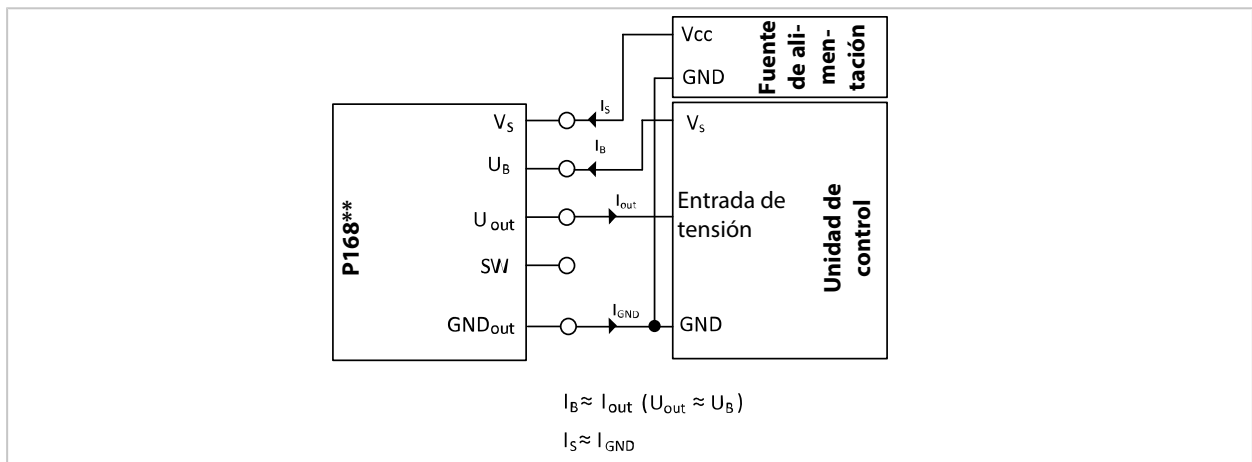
Vcc
GND
Fuente de alimentación

P168**
$V_S$
$U_B$
$U_{out}$
SW
$GND_{out}$

$I_S$
$I_B$
$I_{out}$
$I_{GND}$

$V_S$
Entrada de tensión
GND
Unidad de control

$I_B \approx I_{out}$ $(U_{out} \approx U_B)$

$I_S \approx I_{GND}$